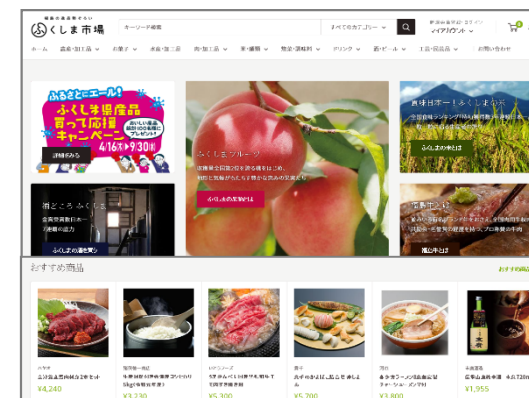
福島の農産物ならくしま市場

キーワード検索

すべてのカテゴリー

ホーム　農産・加工品　お菓子　水産・加工品　肉・加工品　麺・穀類　惣菜・調味料　ドリンク　酒・ビール　工芸・民芸品　お問い合わせ

ふるさとにエール！
ふくしま県産品買って応援キャンペーン
4/16(木)～9/30(水)
詳細をみる

ふくしまフルーツ
ふくしまの果物をみる

酒どころ　ふくしま
ふくしまの酒を買う

喜多方ラーメン
ふくしまの米を見る

福島牛
福島牛をみる

おすすめ商品
おすすめ商品

¥4,240
¥3,330
¥5,300
¥5,700
¥1,955